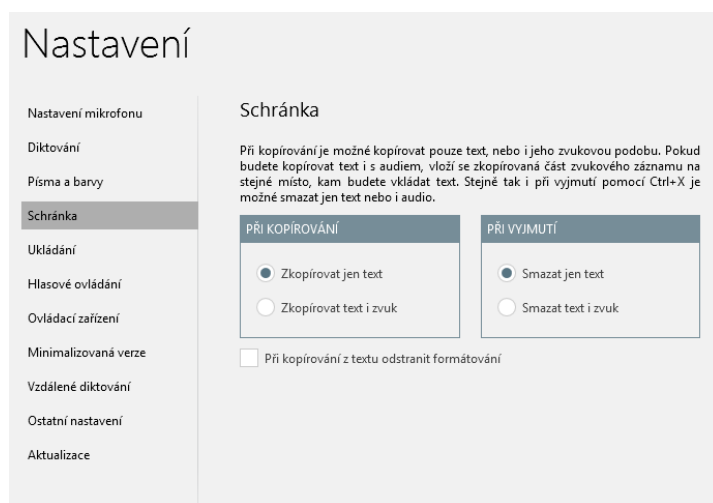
Nastavení

Nastavení mikrofonu
Diktování
Písma a barvy
Schránka
Ukládání
Hlasové ovládání
Ovládací zařízení
Minimalizovaná verze
Vzdálené diktování
Ostatní nastavení
Aktualizace

Schránka

Při kopírování je možné kopírovat pouze text, nebo i jeho zvukovou podobu. Pokud budete kopírovat text i s audiem, vloží se zkopírovaná část zvukového záznamu na stejné místo, kam budete vkládat text. Stejně tak i při vyjmutí pomocí Ctrl+X je možné smazat jen text nebo i audio.

PŘI KOPÍROVÁNÍ
Zkopírovat jen text
Zkopírovat text i zvuk

PŘI VYJMUTÍ
Smazat jen text
Smazat text i zvuk

Při kopírování z textu odstranit formátování